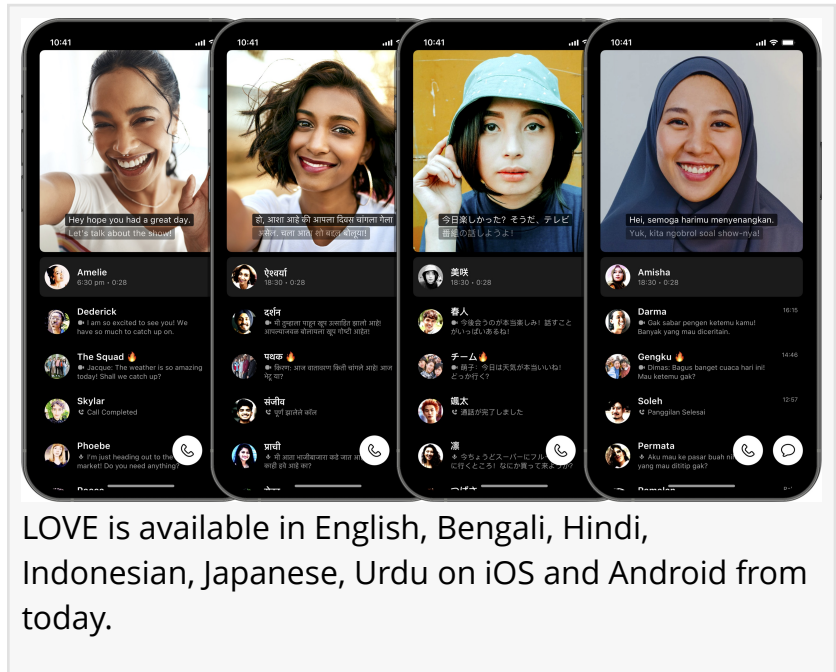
10:41

Hey hope you had a great day.
Let's talk about the show!

Amelie
6:30 pm • 0:28

Dederick
I am so excited to see you! We have so much to catch up on.

The Squad 🔥
Jacque: The weather is so amazing today! Shall we catch up?

Skylar
Call Completed

Phoebe
I'm just heading out to the market! Do you need anything?

10:41

हो, आशा आहे की आपला दिवस चांगला गेला
अरेरे, चला आता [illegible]

ऐश्वर्या
18:30 • 0:28

दर्शन
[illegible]

पथक 🔥
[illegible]

संजीव
पूर्ण झालेले कॉल

प्राची
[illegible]

10:41

今日楽しかった? そうだ、テレビ
番組の話しようよ!

美咲
18:30 • 0:28

春人
今度会うのが本当楽しみ! 話すことがいっぱいあるね!

チーム🔥
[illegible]: 天気が本当いいね! どっか行く?

颯太
通話が完了しました

凛
今ちょうどスーパーにフル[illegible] に行くところ! なにか買って来よ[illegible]

10:41

Hei, semoga harimu menyenangkan.
Yuk, kita ngobrol soal show-nya!

Amisha
18:30 • 0:28

Darma
16:15
Gak sabar pengen ketemu kamu! Banyak yang mau diceritain.

Gengku 🔥
14:46
Dimas: Bagus banget cuaca hari ini! Mau ketemu gak?

Soleh
12:57
Panggilan Selesai

Permata
Aku mau ke pasar buah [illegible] yang mau dititip gak?

LOVE is available in English, Bengali, Hindi, Indonesian, Japanese, Urdu on iOS and Android from today.